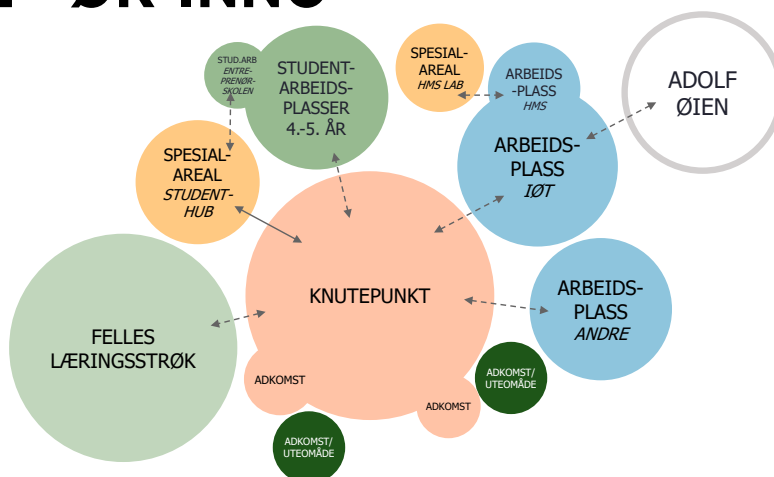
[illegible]

STUD.ARB
ENTRE-PRENØR-SKOLEN

STUDENT-ARBEIDS-PLASSER
4.-5. ÅR

SPESIAL-AREAL
HMS LAB

ARBEIDS-PLASS
HMS

ADOLF ØIEN

SPESIAL-AREAL
STUDENT-HUB

ARBEIDS-PLASS
IØT

KNUTEPUNKT

ARBEIDS-PLASS
ANDRE

FELLES LÆRINGSSTRØK

ADKOMST

ADKOMST

ADKOMST/
UTEOMÅDE

ADKOMST/
UTEOMÅDE